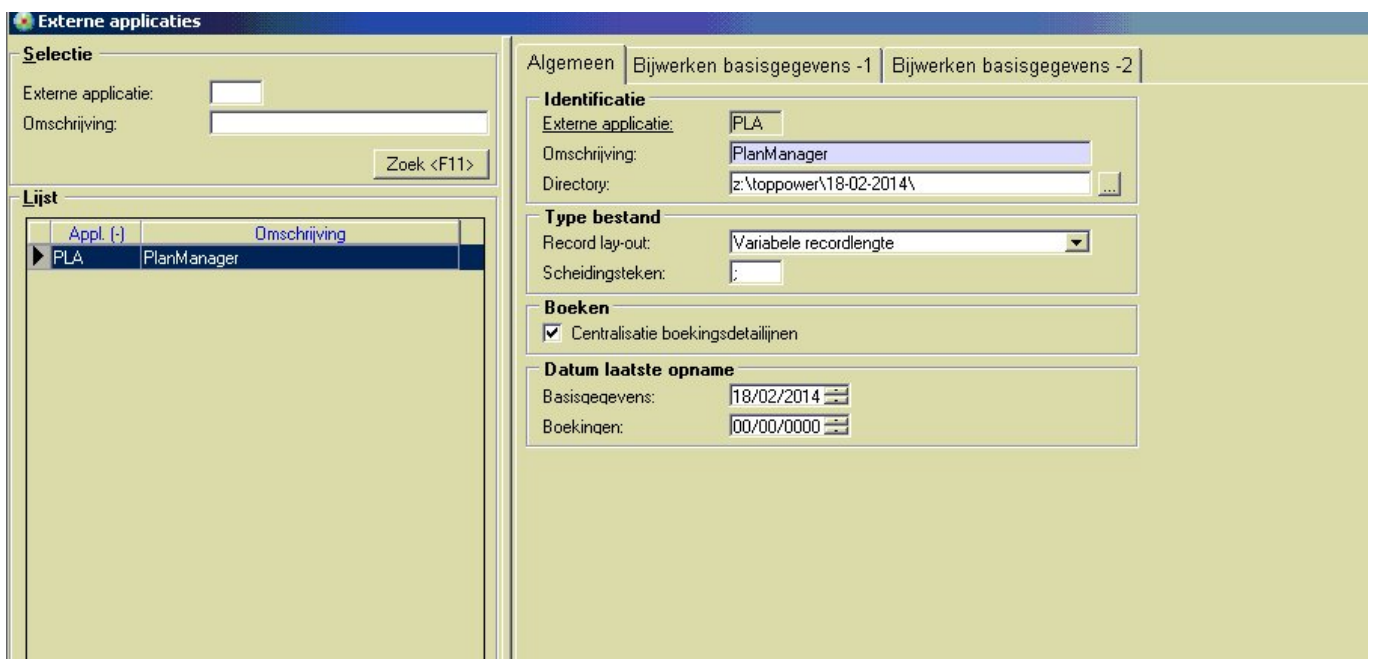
Externe applicaties

Selectie
Externe applicatie:
Omschrijving:
Zoek <F11>

Lijst
| Appl. (-) | Omschrijving |
|---|---|
| PLA | PlanManager |

Algemeen | Bijwerken basisgegevens -1 | Bijwerken basisgegevens -2

Identificatie
Externe applicatie: PLA
Omschrijving: PlanManager
Directory: z:\toppower\18-02-2014\ ...

Type bestand
Record lay-out: Variabele recordlengte
Scheidingsteken: ;

Boeken
Centralisatie boekingsdetaillijnen

Datum laatste opname
Basisgegevens: 18/02/2014
Boekingen: 00/00/0000